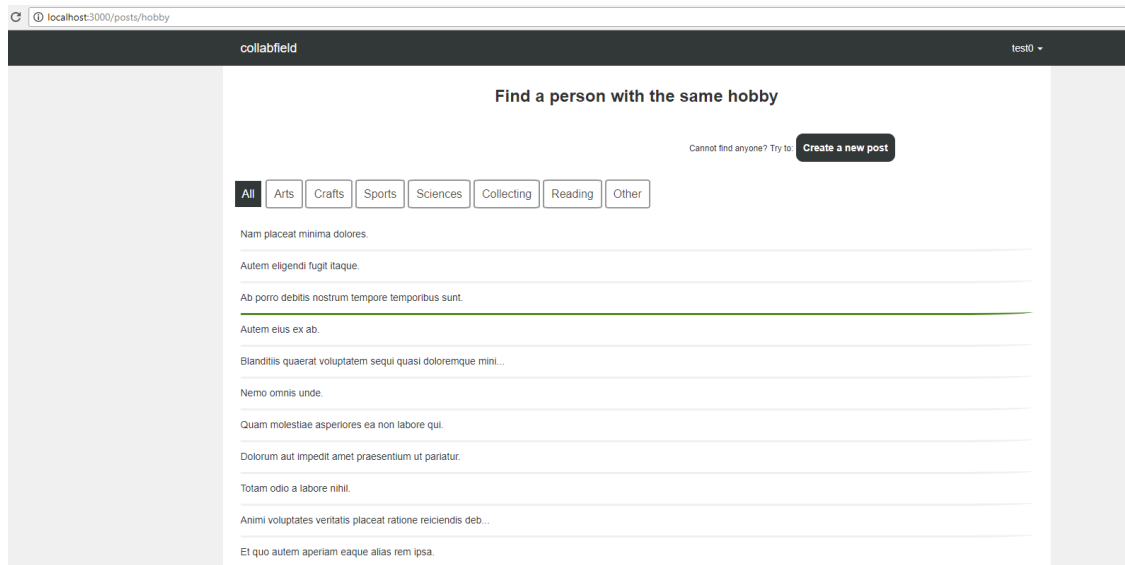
localhost:3000/posts/hobby

collabfield

test0

Find a person with the same hobby

Cannot find anyone? Try to: Create a new post

All Arts Crafts Sports Sciences Collecting Reading Other

Nam placeat minima dolores.

Autem eligendi fugit itaque.

Ab porro debitis nostrum tempore temporibus sunt.

Autem eius ex ab.

Blanditiis quaerat voluptatem sequi quasi doloremque mini...

Nemo omnis unde.

Quam molestiae asperiores ea non labore qui.

Dolorum aut impedit amet praesentium ut pariatur.

Totam odio a labore nihil.

Animi voluptates veritatis placeat ratione reiciendis deb...

Et quo autem aperiam eaque alias rem ipsa.